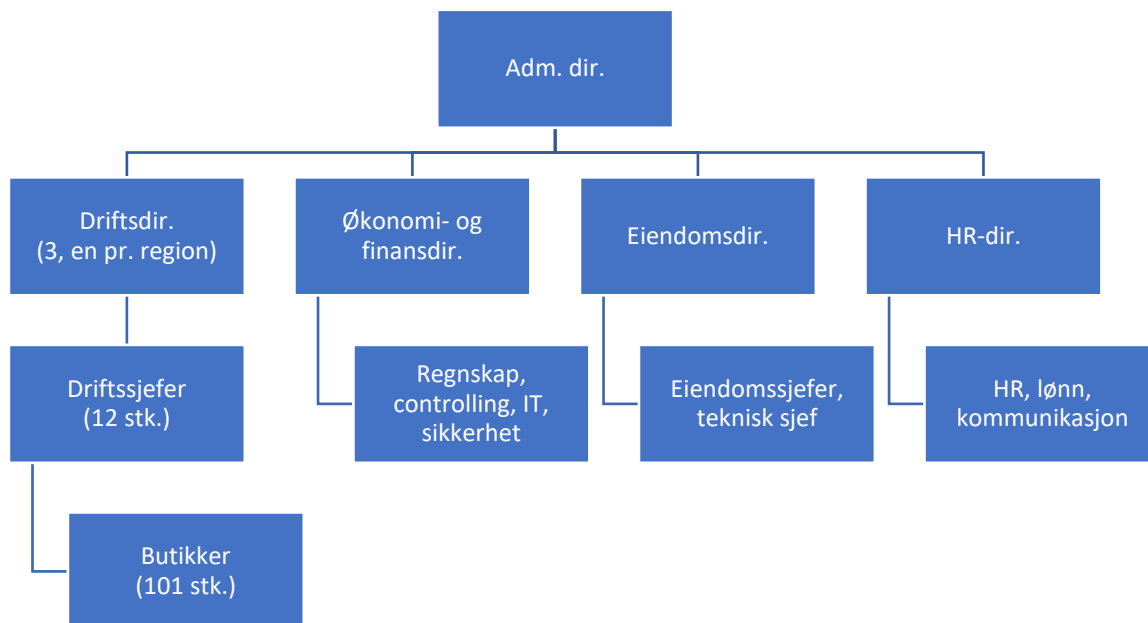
Adm. dir.

Driftsdir. (3, en pr. region)

Økonomi- og finansdir.

Eiendomsdir.

HR-dir.

Driftssjefer (12 stk.)

Regnskap, controlling, IT, sikkerhet

Eiendomssjefer, teknisk sjef

HR, lønn, kommunikasjon

Butikker (101 stk.)